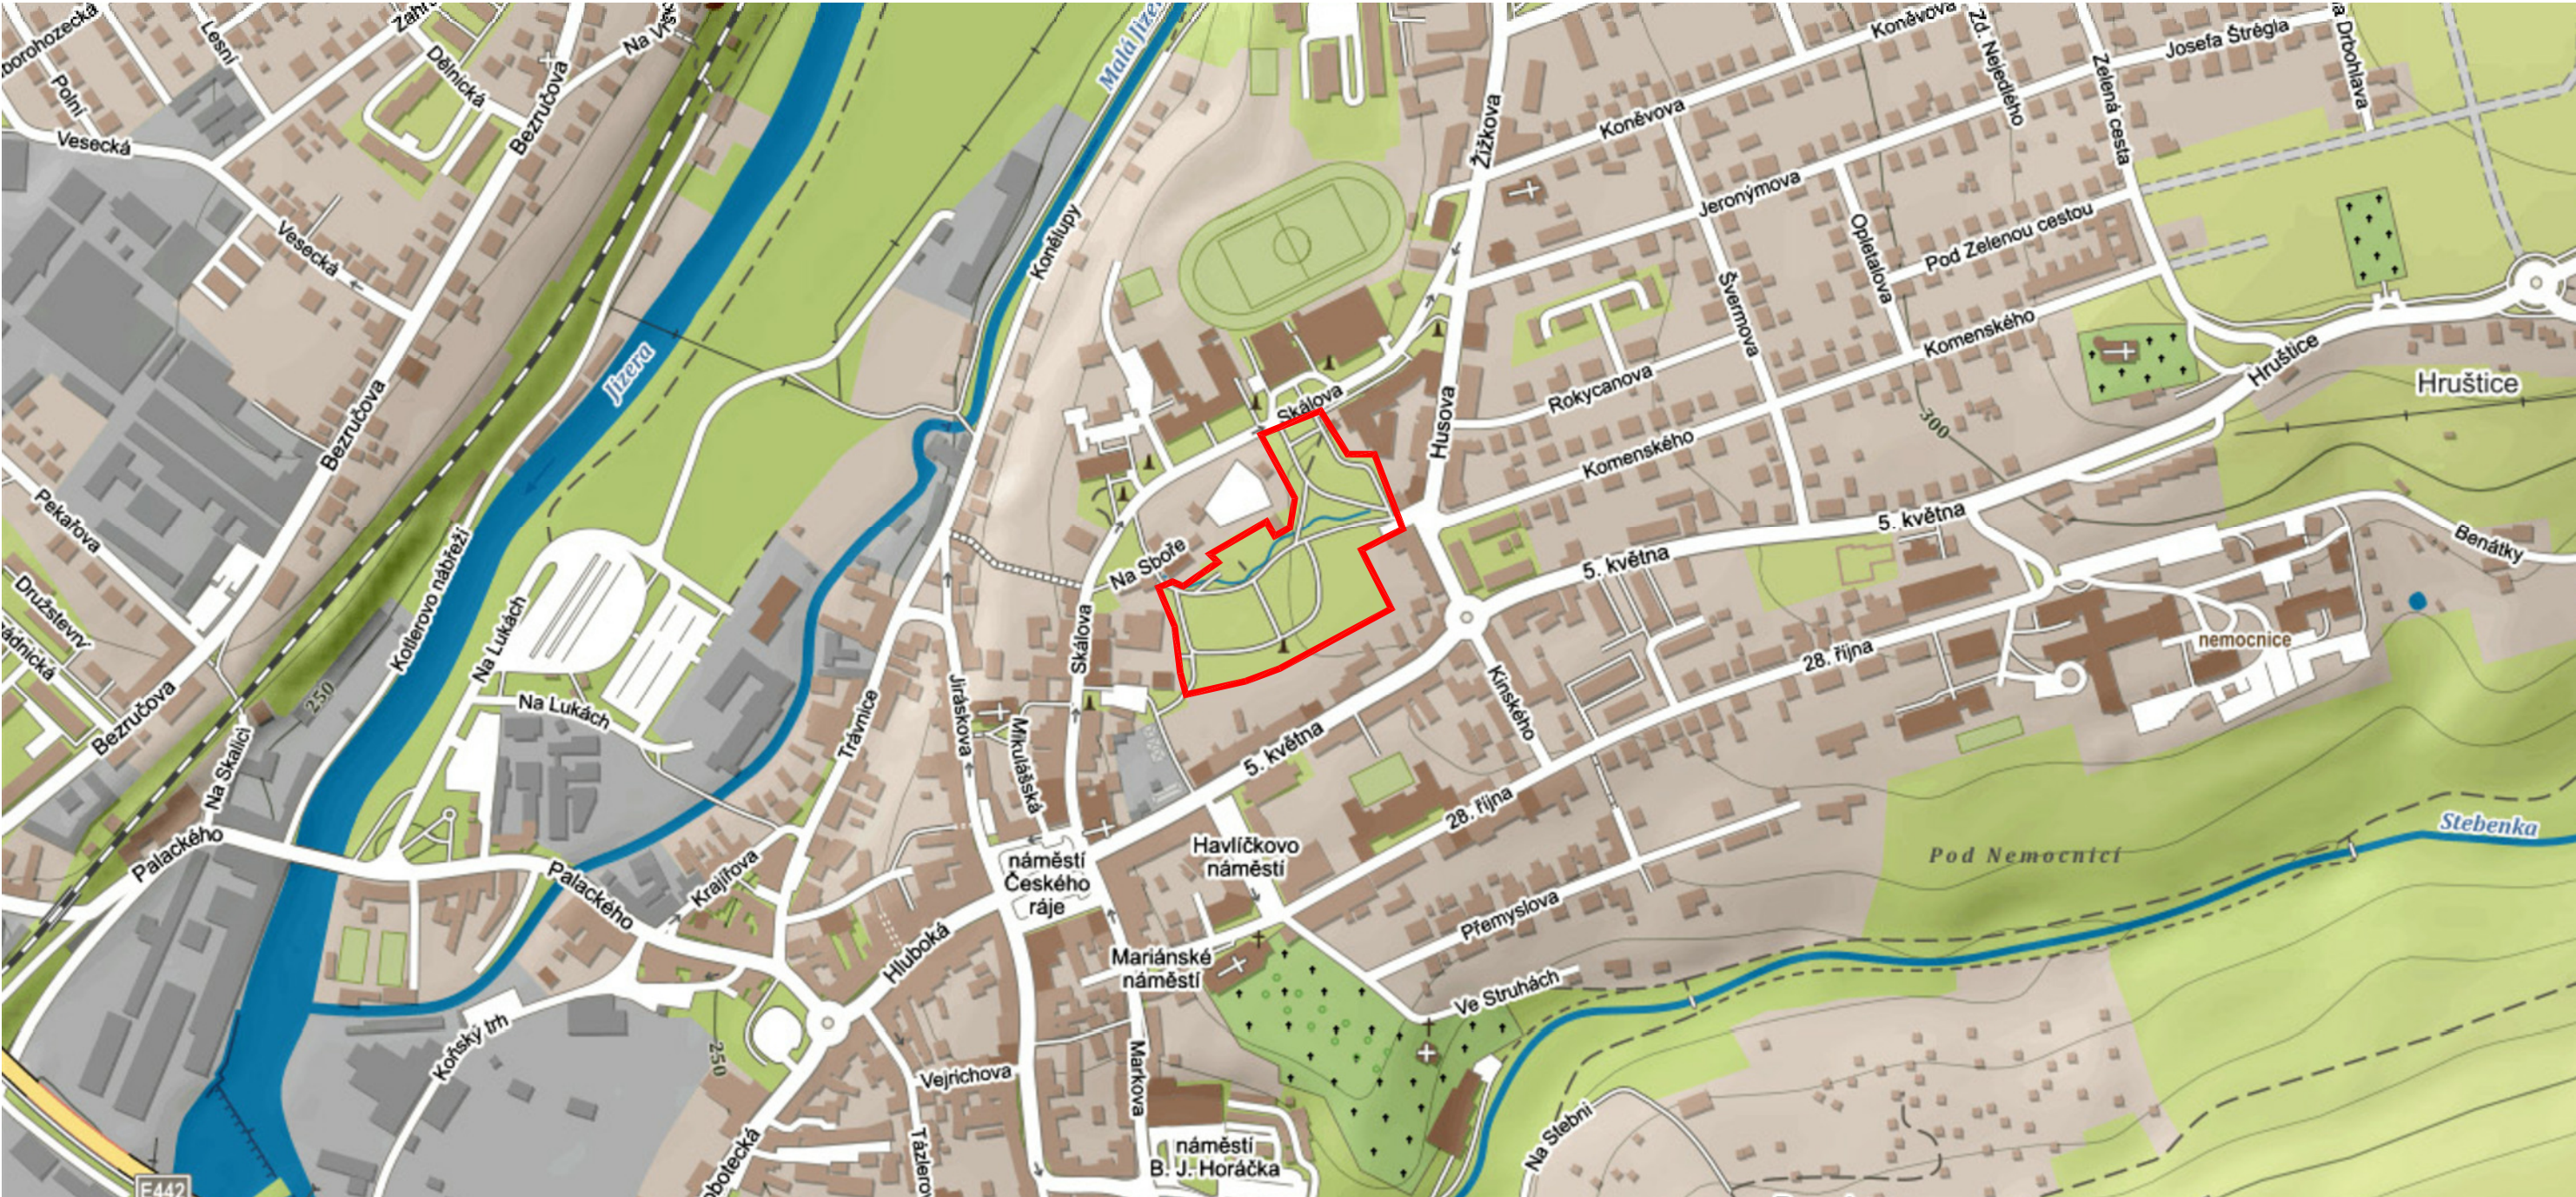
Podbrodecká
Polní
Lesní
Zahr
Dělnická
Bezručova
Na Výš
Malá Jizera
Koněvova
Zd. Nejedlého
Josefa Štrégla
Drbohlava
Zelená cesta
Vesecká
Vesecká
Konělupy
Žižkova
Koněvova
Jeronýmova
Opletalova
Pod Zelenou cestou
Švermova
Komenského
Hruštice
Hruštice
Rokycanova
Jizera
Bezručova
Skálova
Husova
Komenského
300
Pekařova
Družstevní
Sadnická
Kotlerovo nábřeží
Na Lukách
Na Sboře
5. května
5. května
Benátky
nemocnice
28. října
Skálova
Bezručova
Na Skalici
250
Na Lukách
Trávnice
Jiráskova
Mikulášská
5. května
Kinského
28. října
Stebenka
Pod Nemocnicí
Palackého
Palackého
Krajířova
náměstí Českého ráje
Havlíčkovo náměstí
Přemyslova
Hluboká
Mariánské náměstí
Ve Struhách
Koňský trh
250
Vejrichova
Markova
Na Stebni
náměstí B. J. Horáčka
Sobotecká
Tázlerova
E442